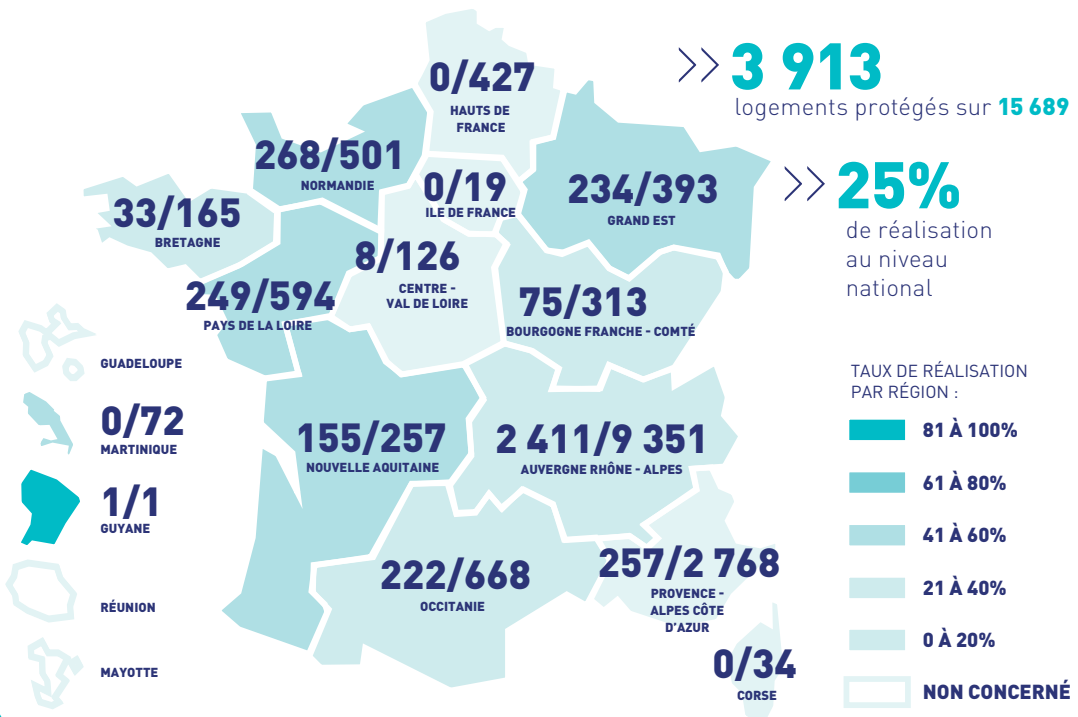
0/427
HAUTS DE FRANCE

3 913
logements protégés sur 15 689

268/501
NORMANDIE

0/19
ILE DE FRANCE

234/393
GRAND EST

25%
de réalisation au niveau national

33/165
BRETAGNE

8/126
CENTRE - VAL DE LOIRE

249/594
PAYS DE LA LOIRE

75/313
BOURGOGNE FRANCHE - COMTÉ

GUADELOUPE

0/72
MARTINIQUE

155/257
NOUVELLE AQUITAINE

2 411/9 351
AUVERGNE RHÔNE - ALPES

1/1
GUYANE

222/668
OCCITANIE

257/2 768
PROVENCE - ALPES CÔTE D'AZUR

RÉUNION

MAYOTTE

0/34
CORSE

TAUX DE RÉALISATION PAR RÉGION :
81 À 100%
61 À 80%
41 À 60%
21 À 40%
0 À 20%
NON CONCERNÉ